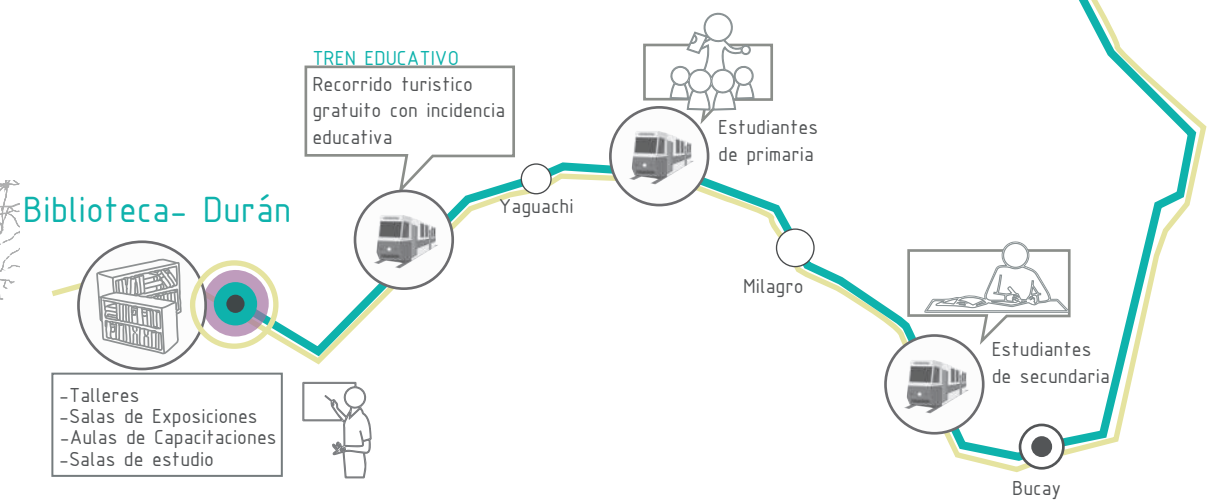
TREN EDUCATIVO
Recorrido turistico gratuito con incidencia educativa

Estudiantes de primaria

Biblioteca- Durán

Yaguachi

Milagro

Estudiantes de secundaria

-Talleres
-Salas de Exposiciones
-Aulas de Capacitaciones
-Salas de estudio

Bucay